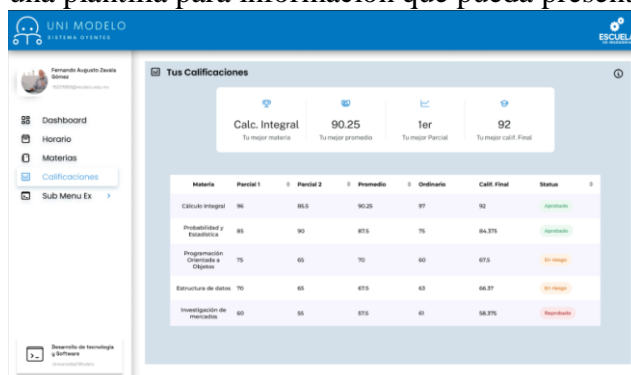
una plantilla para información que pueda present

UNI MODELO
SISTEMA OYENTES

ESCUELA

Fernando Augusto Zavala Gómez
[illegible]

Dashboard
Horario
Materias
Calificaciones
Sub Menu Ex

Desarrollo de tecnología y Software
Universidad Modelo

Tus Calificaciones

Calc. Integral
Tu mejor materia

90.25
Tu mejor promedio

1er
Tu mejor Parcial

92
Tu mejor calif. Final

| Materia | Parcial 1 | Parcial 2 | Promedio | Ordinario | Calif. Final | Status |
|---|---|---|---|---|---|---|
| Cálculo Integral | 96 | 86.5 | 90.25 | 97 | 92 | Aprobado |
| Probabilidad y Estadística | 85 | 90 | 87.5 | 75 | 84.375 | Aprobado |
| Programación Orientada a Objetos | 75 | 65 | 70 | 60 | 67.5 | En riesgo |
| Estructura de datos | 70 | 65 | 67.5 | 63 | 66.37 | En riesgo |
| Investigación de mercados | 60 | 55 | 57.5 | 61 | 58.375 | Reprobado |